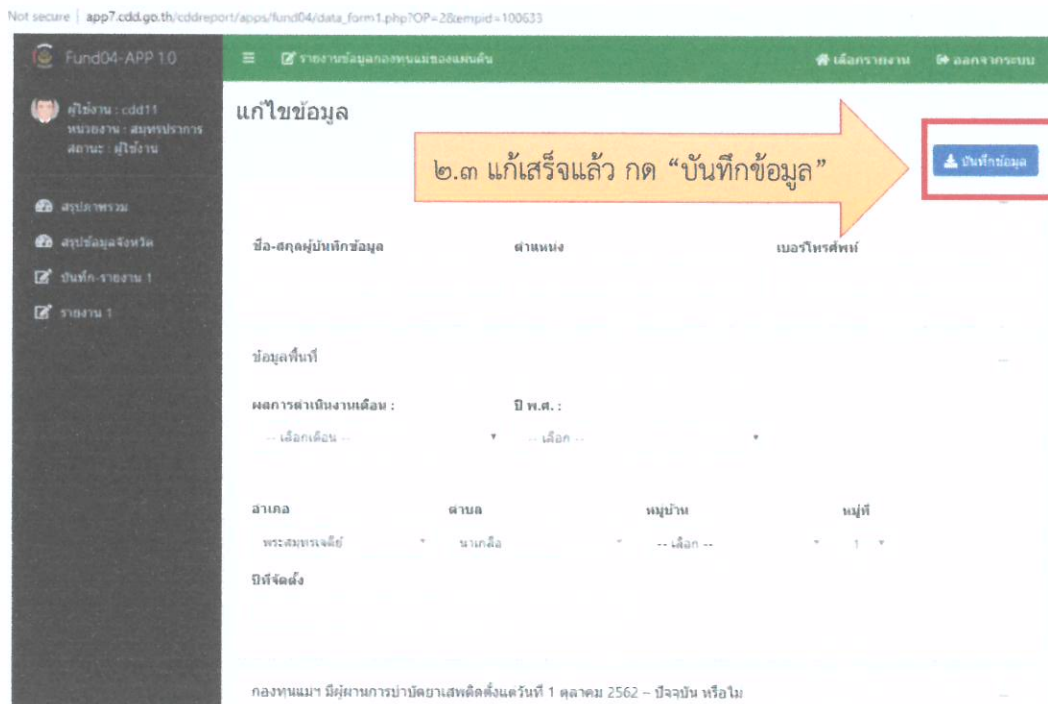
Not secure | app7.cdd.go.th/cddreport/apps/fund04/data_form1.php?OP=2&empid=100633

Fund04-APP 1.0

≡ รายงานข้อมูลกองทุนแม่ของแผ่นดิน

เลือกรายงาน ออกจากระบบ

ผู้ใช้งาน : cdd11
หน่วยงาน : สมุทรปราการ
สถานะ : ผู้ใช้งาน

สรุปภาพรวม
สรุปข้อมูลจังหวัด
บันทึก-รายงาน 1
รายงาน 1

แก้ไขข้อมูล

๒.๓ แก้เสร็จแล้ว กด “บันทึกข้อมูล”

บันทึกข้อมูล

ชื่อ-สกุลผู้บันทึกข้อมูล

ตำแหน่ง

เบอร์โทรศัพท์

ข้อมูลพื้นที่

ผลการดำเนินงานเดือน :

ปี พ.ศ. :

-- เลือกเดือน --

-- เลือก --

อำเภอ

ตำบล

หมู่บ้าน

หมู่ที่

พระสมุทรเจดีย์

นาเกลือ

-- เลือก --

1

ปีที่จัดตั้ง

กองทุนแม่ฯ มีผู้ผ่านการบำบัดยาเสพติดตั้งแต่วันที่ 1 ตุลาคม 2562 – ปัจจุบัน หรือไม่